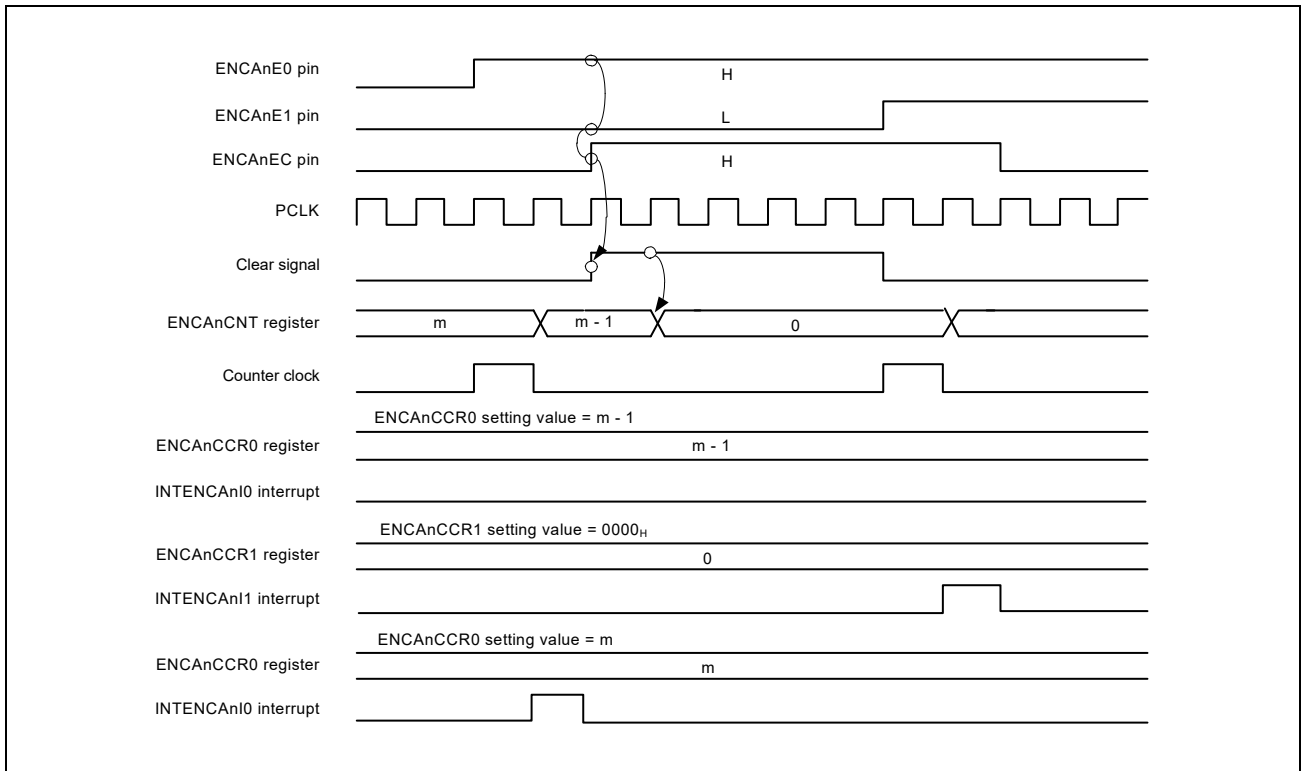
ENCAnE0 pin
H
ENCAnE1 pin
L
ENCAnEC pin
H
PCLK
Clear signal
ENCAnCNT register
m
m - 1
0
Counter clock
ENCAnCCR0 setting value = m - 1
ENCAnCCR0 register
m - 1
INTENCAnI0 interrupt
ENCAnCCR1 setting value = $0000_H$
ENCAnCCR1 register
0
INTENCAnI1 interrupt
ENCAnCCR0 setting value = m
ENCAnCCR0 register
m
INTENCAnI0 interrupt